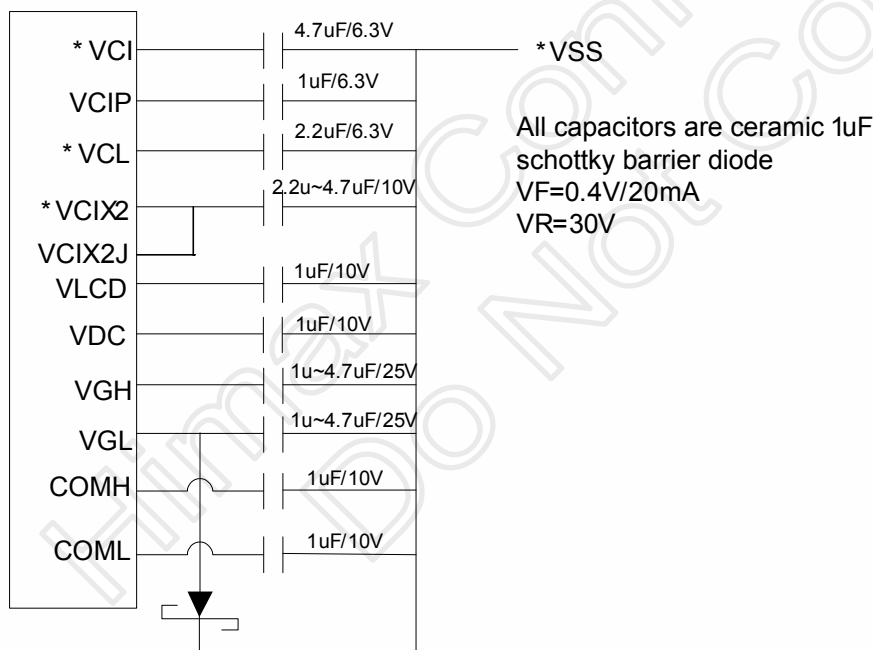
* VCI
VCIP
* VCL
* VCIX2
VCIX2J
VLCD
VDC
VGH
VGL
COMH
COML

4.7uF/6.3V
1uF/6.3V
2.2uF/6.3V
2.2u~4.7uF/10V
1uF/10V
1uF/10V
1u~4.7uF/25V
1u~4.7uF/25V
1uF/10V
1uF/10V

* VSS

All capacitors are ceramic 1uF
schottky barrier diode
VF=0.4V/20mA
VR=30V

Himax Confidential
Do Not Copy